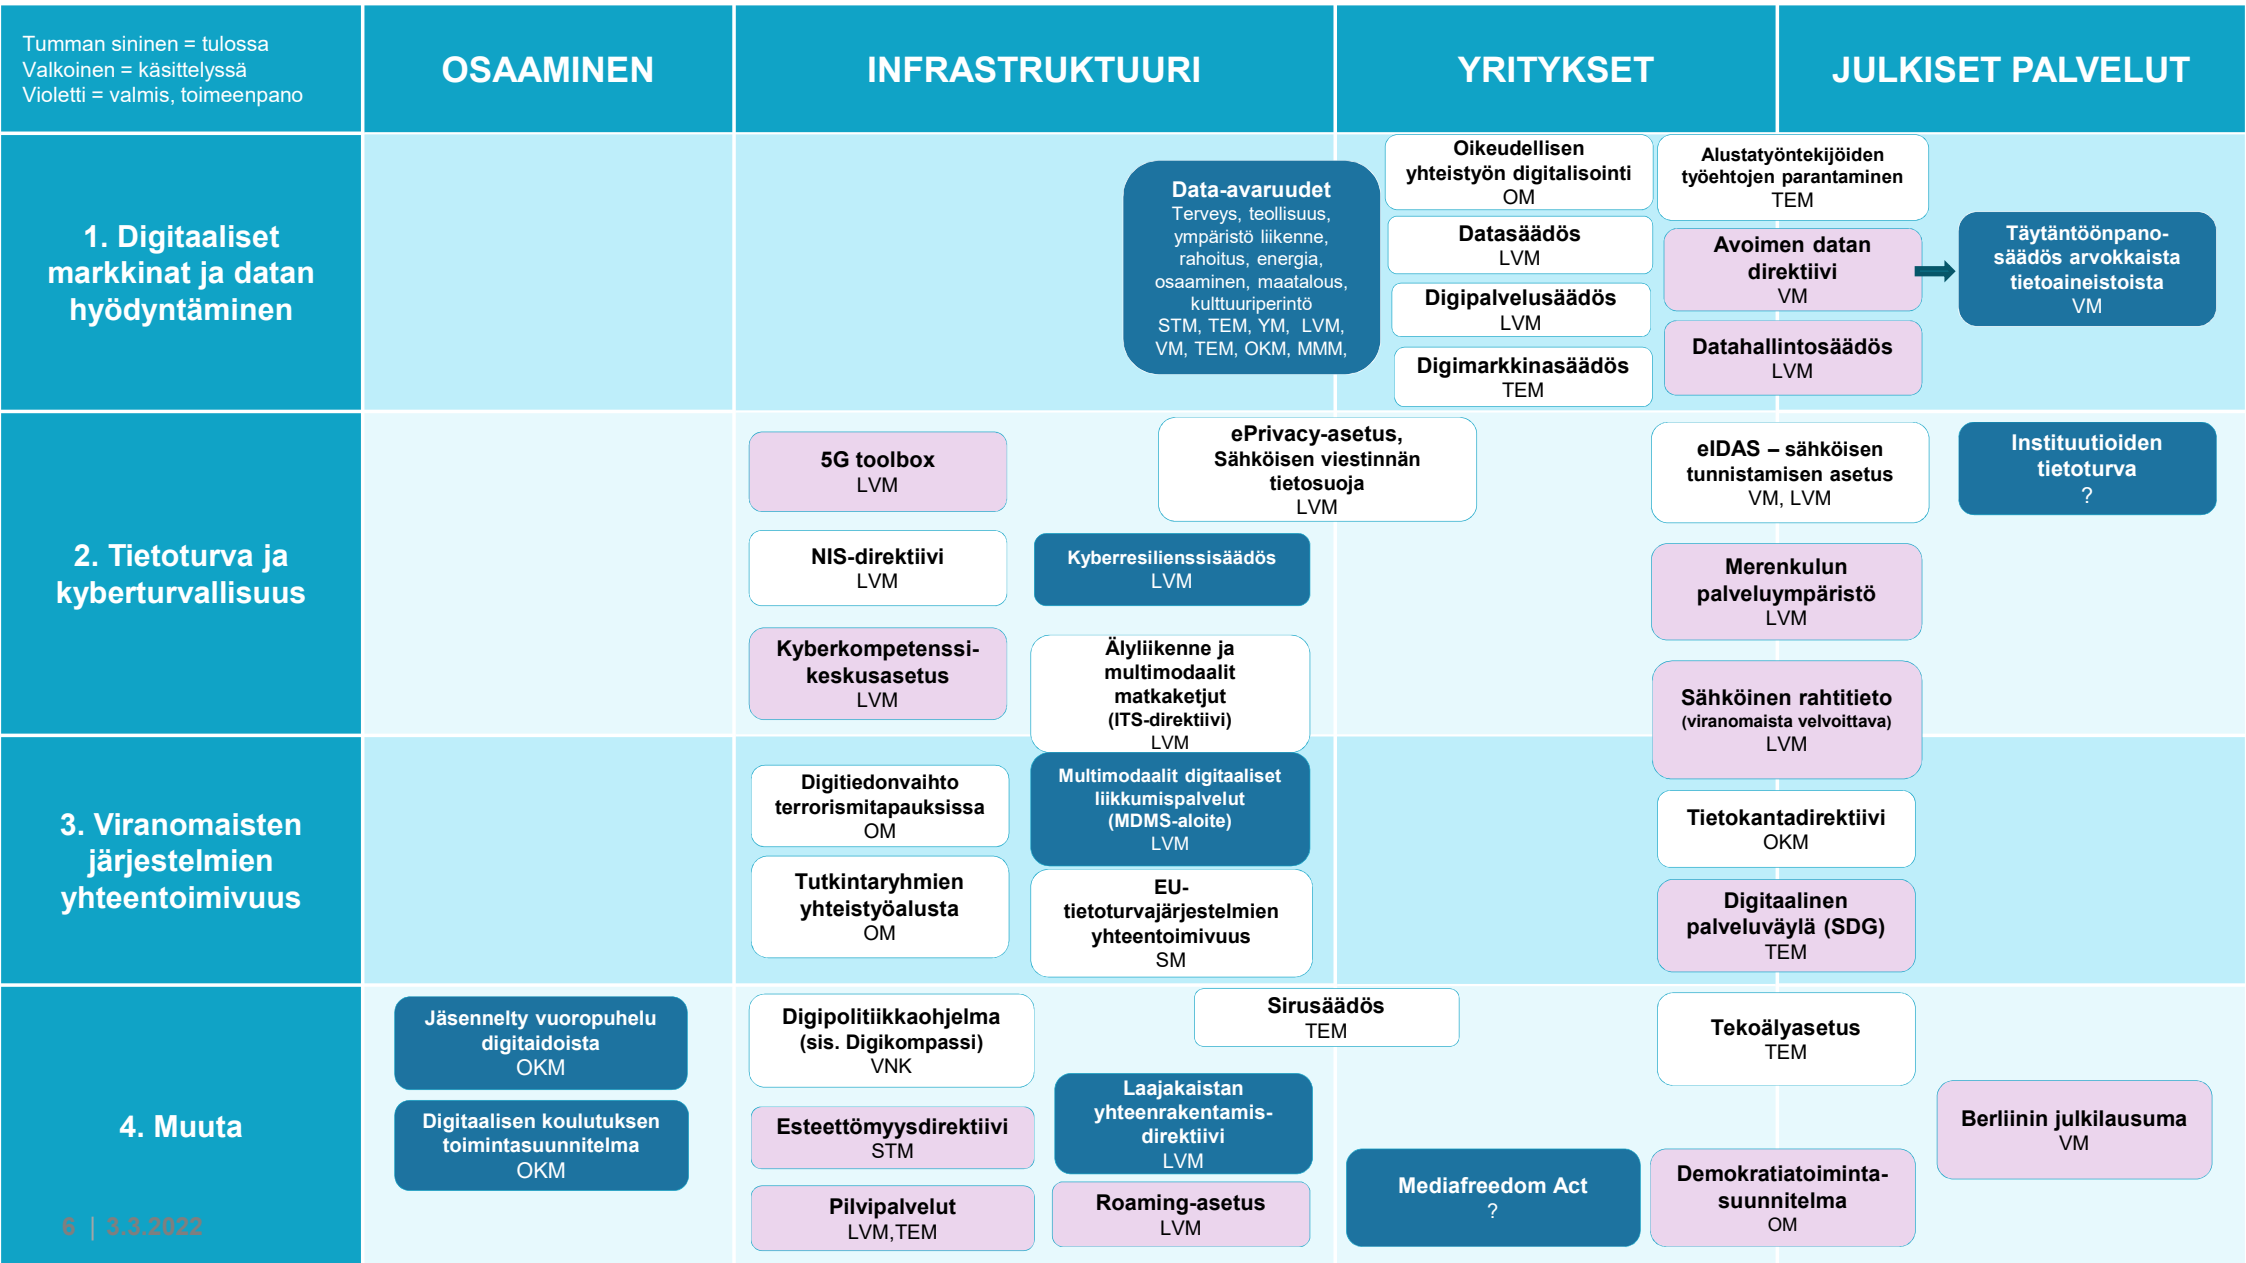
Tumman sininen = tulossa
Valkoinen = käsittelyssä
Violetti = valmis, toimeenpano

| | OSAAMINEN | INFRASTRUKTUURI | YRITYKSET | JULKISET PALVELUT |
|---|---|---|---|---|
| 1. Digitaaliset markkinat ja datan hyödyntäminen | | Data-avaruudet Terveys, teollisuus, ympäristö liikenne, rahoitus, energia, osaaminen, maatalous, kulttuuriperintö STM, TEM, YM, LVM, VM, TEM, OKM, MMM, | Oikeudellisen yhteistyön digitalisointi OM; Datasäädös LVM; Digipalvelusäädös LVM; Digimarkkinasäädös TEM; Alustatyöntekijöiden työehtojen parantaminen TEM; Avoimen datan direktiivi VM; Datahallintosäädös LVM | Täytäntöönpano-säädös arvokkaista tietoaineistoista VM |
| 2. Tietoturva ja kyberturvallisuus | | 5G toolbox LVM; NIS-direktiivi LVM; Kyberresilienssisäädös LVM; Kyberkompetenssi-keskusasetus LVM; ePrivacy-asetus, Sähköisen viestinnän tietosuoja LVM; Älyliikenne ja multimodaalit matkaketjut (ITS-direktiivi) LVM | eIDAS – sähköisen tunnistamisen asetus VM, LVM; Merenkulun palveluympäristö LVM; Sähköinen rahtitieto (viranomaista velvoittava) LVM | Instituutioiden tietoturva ? |
| 3. Viranomaisten järjestelmien yhteentoimivuus | | Digitiedonvaihto terrorismitapauksissa OM; Tutkintaryhmien yhteistyöalusta OM; Multimodaalit digitaaliset liikkumispalvelut (MDMS-aloite) LVM; EU-tietoturvajärjestelmien yhteentoimivuus SM | Tietokantadirektiivi OKM; Digitaalinen palveluväylä (SDG) TEM | |
| 4. Muuta | Jäsennelty vuoropuhelu digitaidoista OKM; Digitaalisen koulutuksen toimintasuunnitelma OKM | Digipolitiikkaohjelma (sis. Digikompassi) VNK; Esteettömyysdirektiivi STM; Pilvipalvelut LVM,TEM; Laajakaistan yhteenrakentamis-direktiivi LVM; Roaming-asetus LVM; Sirusäädös TEM | Mediafreedom Act ?; Tekoälyasetus TEM; Demokratiatoiminta-suunnitelma OM | Berliinin julkilausuma VM |

6 | 3.3.2022